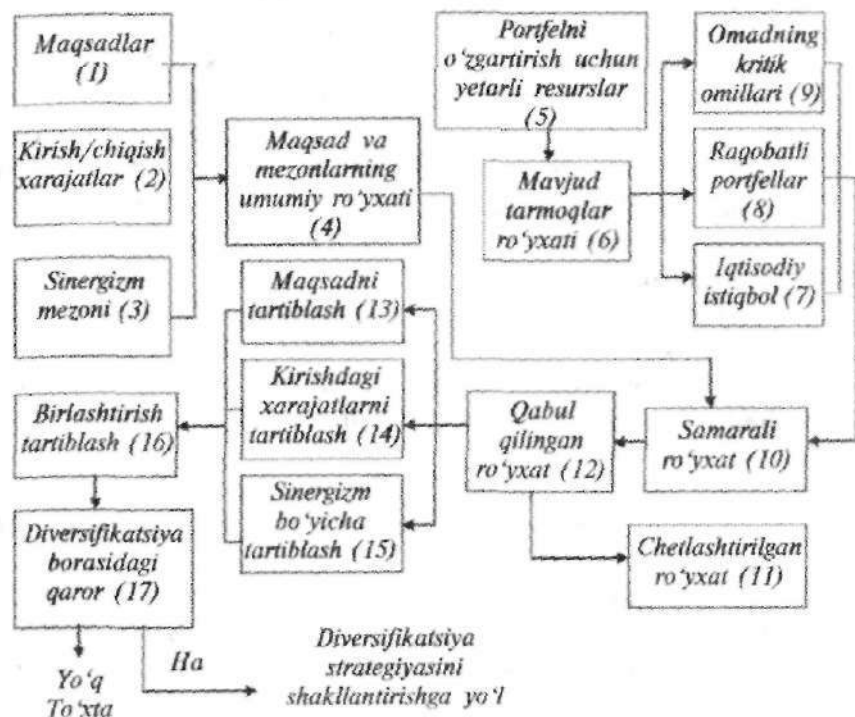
Maqsadlar (1)

Kirish/chiqish xarajatlar (2)

Sinergizm mezoni (3)

Maqsad va mezonlarning umumiy ro'yxati (4)

Portfelni o'zgartirish uchun yetarli resurslar (5)

Mavjud tarmoqlar ro'yxati (6)

Omadning kritik omillari (9)

Raqobatli portfellar (8)

Iqtisodiy istiqbol (7)

Maqsadni tartiblash (13)

Kirishdagi xarajatlarni tartiblash (14)

Sinergizm bo'yicha tartiblash (15)

Birlashtirish tartiblash (16)

Qabul qilingan ro'yxat (12)

Samarali ro'yxat (10)

Chetlashtirilgan ro'yxat (11)

Diversifikatsiya borasidagi qaror (17)

Yo'q
To'xta

Ha

Diversifikatsiya strategiyasini shakllantirishga yo'l